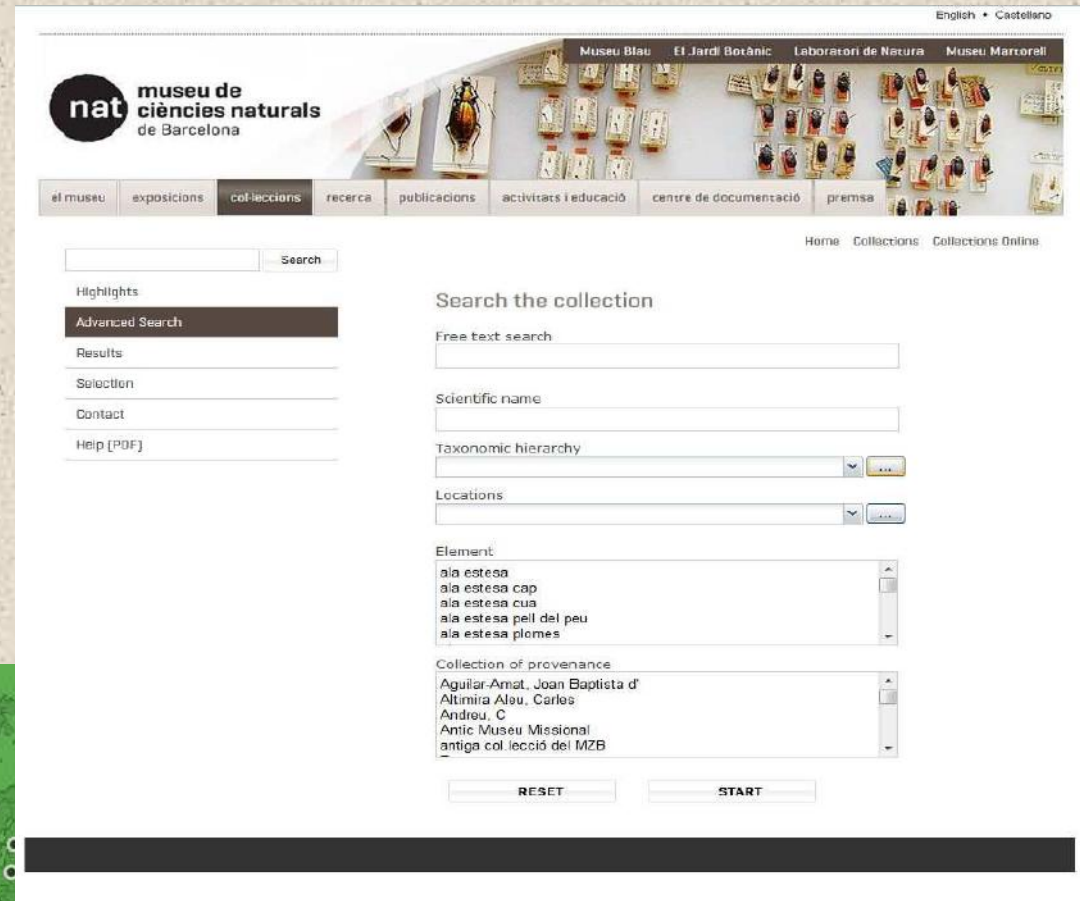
English • Castellano

Museu Blau El Jardí Botànic Laboratori de Natura Museu Martorell

nat museu de ciències naturals de Barcelona

el museu exposicions col·leccions recerca publicacions activitats i educació centre de documentació premsa

Search

Home Collections Collections Online

Highlights
Advanced Search
Results
Selection
Contact
Help [PDF]

Search the collection

Free text search

Scientific name

Taxonomic hierarchy

...

Locations

...

Element

ala estesa
ala estesa cap
ala estesa cua
ala estesa pell del peu
ala estesa plomes

Collection of provenance

Aguilar-Amat, Joan Baptista d'
Altimira Aleu, Carles
Andreu, C
Antic Museu Missional
antiga col.lecció del MZB

RESET START